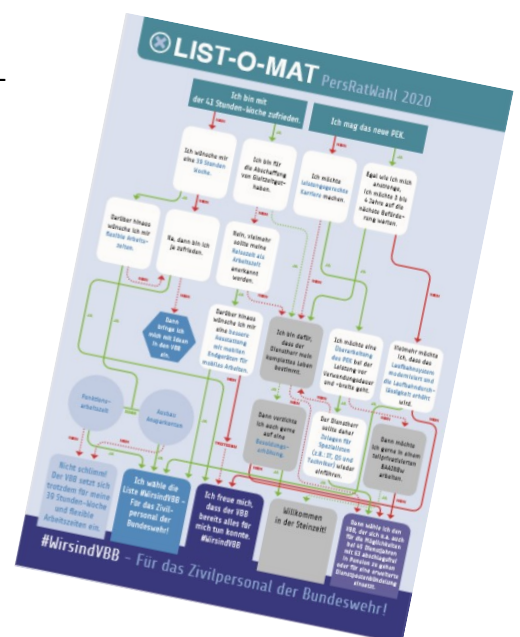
LIST-O-MAT PersRatWahl 2020

Ich bin mit der 41 Stunden-Woche zufrieden.

Ich mag das neue PEK.

Ich wünsche mir eine 39 Stunden Woche.

Ich bin für die Abschaffung von Gleitzeitguthaben.

Ich möchte leistungsgerechte Karriere machen.

Egal wie ich mich anstrenge, ich möchte 3 bis 4 Jahre auf die nächste Beförderung warten.

Darüber hinaus wünsche ich mir flexible Arbeitszeiten.

Na, dann bin ich ja zufrieden.

Nein, vielmehr sollte meine Reisezeit als Arbeitszeit anerkannt werden.

Darüber hinaus wünsche ich mir eine bessere Ausstattung mit mobilen Endgeräten für mobiles Arbeiten.

Dann bringt ich mich mit Ideen in den VBB ein.

Ich bin dafür, dass der Dienstherr mein komplettes Leben bestimmt.

Ich möchte eine Überarbeitung des PEK bei der Leistung vor Verwendungsdauer und -breite geht.

Vielmehr möchte ich, dass das Laufbahnsystem modernisiert und die Laufbahndurchlässigkeit erhöht wird.

Der Dienstherr sollte daher Zulagen für Spezialisten (z.B. IT, Ql und Techniker) wieder einführen.

Dann verzichte ich auch gerne auf eine Besoldungserhöhung.

Dann möchte ich gerne in einem teilprivatisierten BAAINBw arbeiten.

Funktionsarbeitszeit

Abbau Ampelkonten

Nicht schlimm! Der VBB setzt sich trotzdem für meine 39 Stunden-Woche und flexible Arbeitszeiten ein.

Ich wähle die Liste #WirsindVBB – für das Zivilpersonal der Bundeswehr!

Ich freue mich, dass der VBB bereits alles für mich tun konnte. #WirsindVBB

Willkommen in der Steinzeit!

Dann wähle ich den VBB, der sich u.a. auch für die Möglichkeiten bei Dienstjahren mit 63 abschlagsfrei in Pension zu gehen oder für eine erweiterte Dienstpostenbündelung einsetzt.

#WirsindVBB – Für das Zivilpersonal der Bundeswehr!